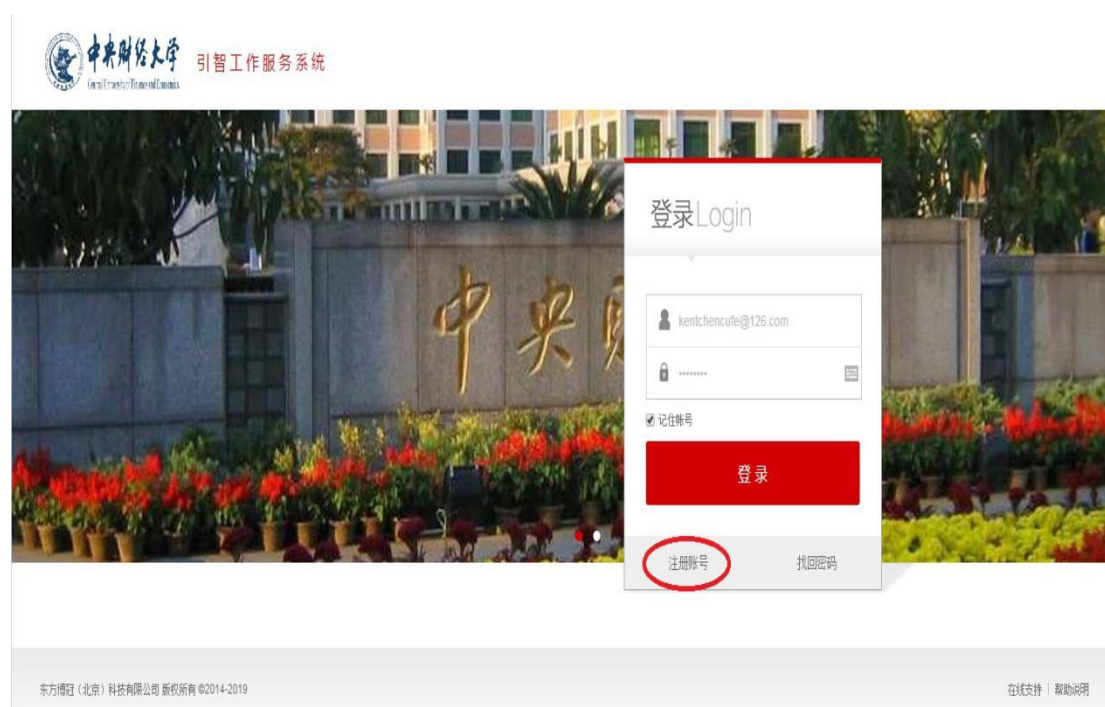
中央财经大学
Central University of Finance and Economics
引智工作服务系统

中央

登录Login

kentchencufe@126.com

········

记住账号

登录

注册账号
找回密码

东方博冠（北京）科技有限公司 版权所有 ©2014-2019

在线支持 | 帮助说明